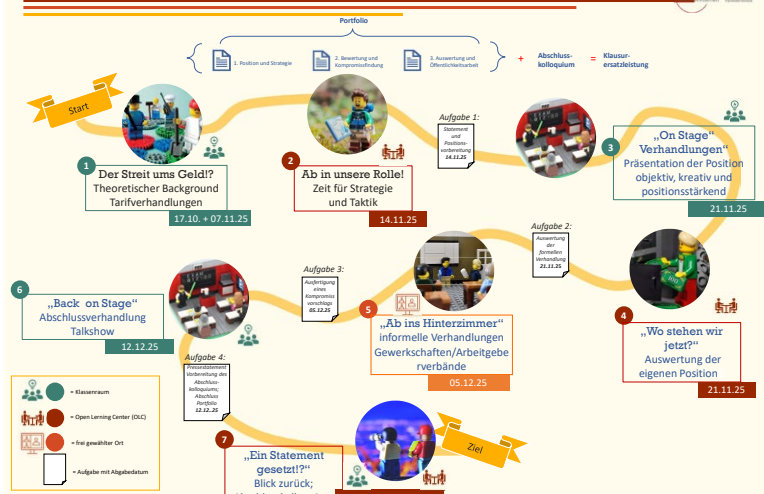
Portfolio

1. Position und Strategie
2. Bewertung und Kompromissfindung
3. Auswertung und Öffentlichkeitsarbeit
+ Abschlusskolloquium = Klausurersatzleistung

Start

1
Der Streit ums Geld!?
Theoretischer Background Tarifverhandlungen
17.10. + 07.11.25

2
Ab in unsere Rolle!
Zeit für Strategie und Taktik
14.11.25

Aufgabe 1:
Statement und Positionsvorbereitung
14.11.25

3
„On Stage" Verhandlungen"
Präsentation der Position objektiv, kreativ und positionsstärkend
21.11.25

Aufgabe 2:
Auswertung der formellen Verhandlung
21.11.25

4
„Wo stehen wir jetzt?"
Auswertung der eigenen Position
21.11.25

Aufgabe 3:
Ausfertigung eines Kompromissvorschlags
05.12.25

5
„Ab ins Hinterzimmer"
informelle Verhandlungen Gewerkschaften/Arbeitgeberverbände
05.12.25

6
„Back on Stage"
Abschlussverhandlung Talkshow
12.12.25

Aufgabe 4:
Pressestatement Vorbereitung des Abschlusskolloquiums; Abschluss Portfolio
12.12.25

= Klassenraum
= Open Learning Center (OLC)
= frei gewählter Ort
= Aufgabe mit Abgabedatum

7
„Ein Statement gesetzt!?"
Blick zurück;
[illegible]

Ziel